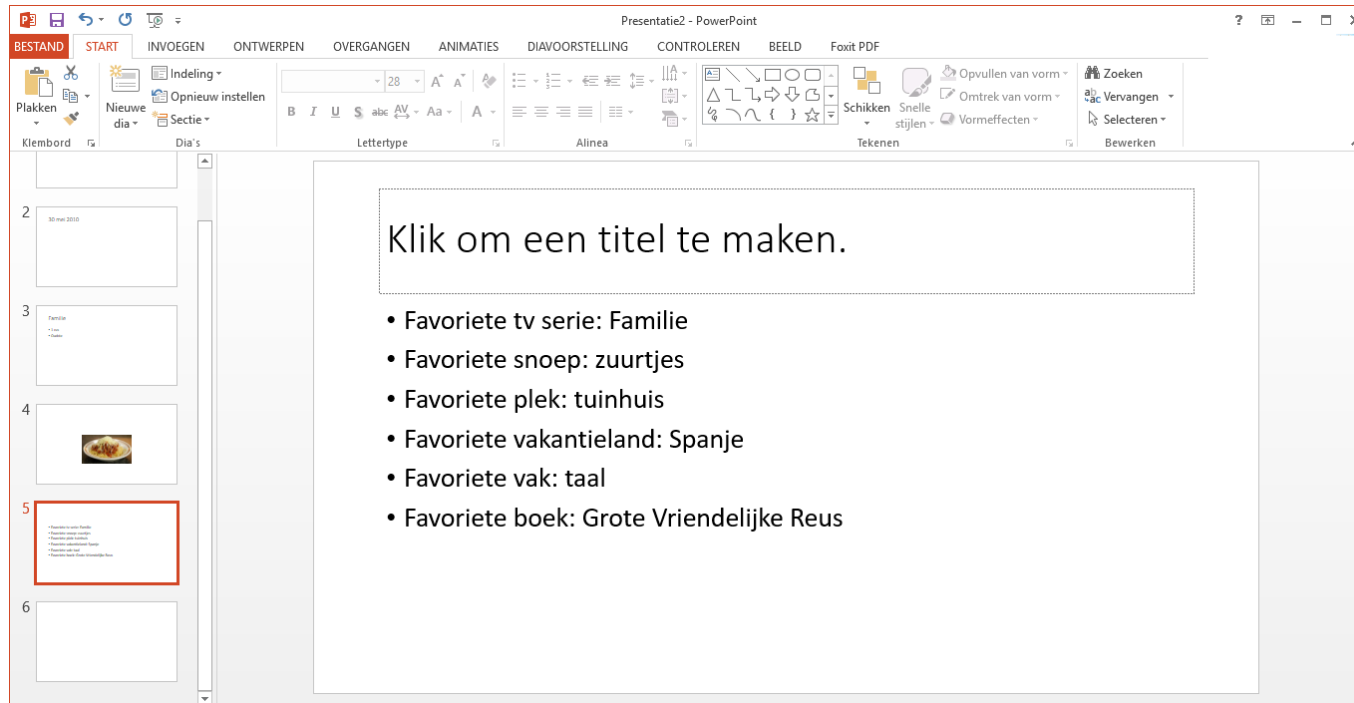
Presentatie2 - PowerPoint

BESTAND START INVOEGEN ONTWERPEN OVERGANGEN ANIMATIES DIAVOORSTELLING CONTROLEREN BEELD Foxit PDF

Plakken
Klembord
Nieuwe dia
Indeling
Opnieuw instellen
Sectie
Dia's
28
Lettertype
Alinea
Schikken
Snelle stijlen
Opvullen van vorm
Omtrek van vorm
Vormeffecten
Tekenen
Zoeken
Vervangen
Selecteren
Bewerken

2
30 mei 2016

3
Familie

4

5
• Favoriete tv serie: Familie
• Favoriete snoep: zuurtjes
• Favoriete plek: tuinhuis
• Favoriete vakantieland: Spanje
• Favoriete vak: taal
• Favoriete boek: Grote Vriendelijke Reus

6

Klik om een titel te maken.

• Favoriete tv serie: Familie
• Favoriete snoep: zuurtjes
• Favoriete plek: tuinhuis
• Favoriete vakantieland: Spanje
• Favoriete vak: taal
• Favoriete boek: Grote Vriendelijke Reus